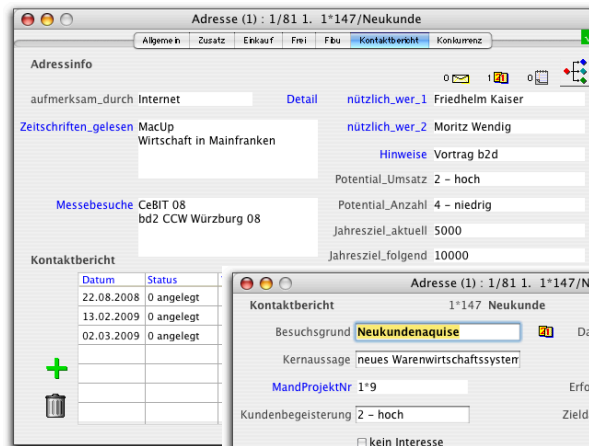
Adresse (1) : 1/81 1. 1*147/Neukunde

Allgemein | Zusatz | Einkauf | Frei | Fibu | Kontaktbericht | Konkurrenz

Adressinfo

0 1 0

aufmerksam_durch Internet

Detail

nützlich_wer_1 Friedhelm Kaiser

Zeitschriften_gelesen MacUp
Wirtschaft in Mainfranken

nützlich_wer_2 Moritz Wendig

Hinweise Vortrag b2d

Potential_Umsatz 2 - hoch

Messebesuche CeBIT 08
bd2 CCW Würzburg 08

Potential_Anzahl 4 - niedrig

Jahresziel_aktuell 5000

Jahresziel_folgend 10000

Kontaktbericht

| Datum | Status |
|---|---|
| 22.08.2008 | 0 angelegt |
| 13.02.2009 | 0 angelegt |
| 02.03.2009 | 0 angelegt |

Adresse (1) : 1/81 1. 1*147/N

Kontaktbericht 1*147 Neukunde

Besuchsgrund Neukundenaquise

Da

Kernaussage neues Warenwirtschaftssystem

MandProjektNr 1*9

Erfo

Kundenbegeisterung 2 - hoch

Ziel

kein Interesse